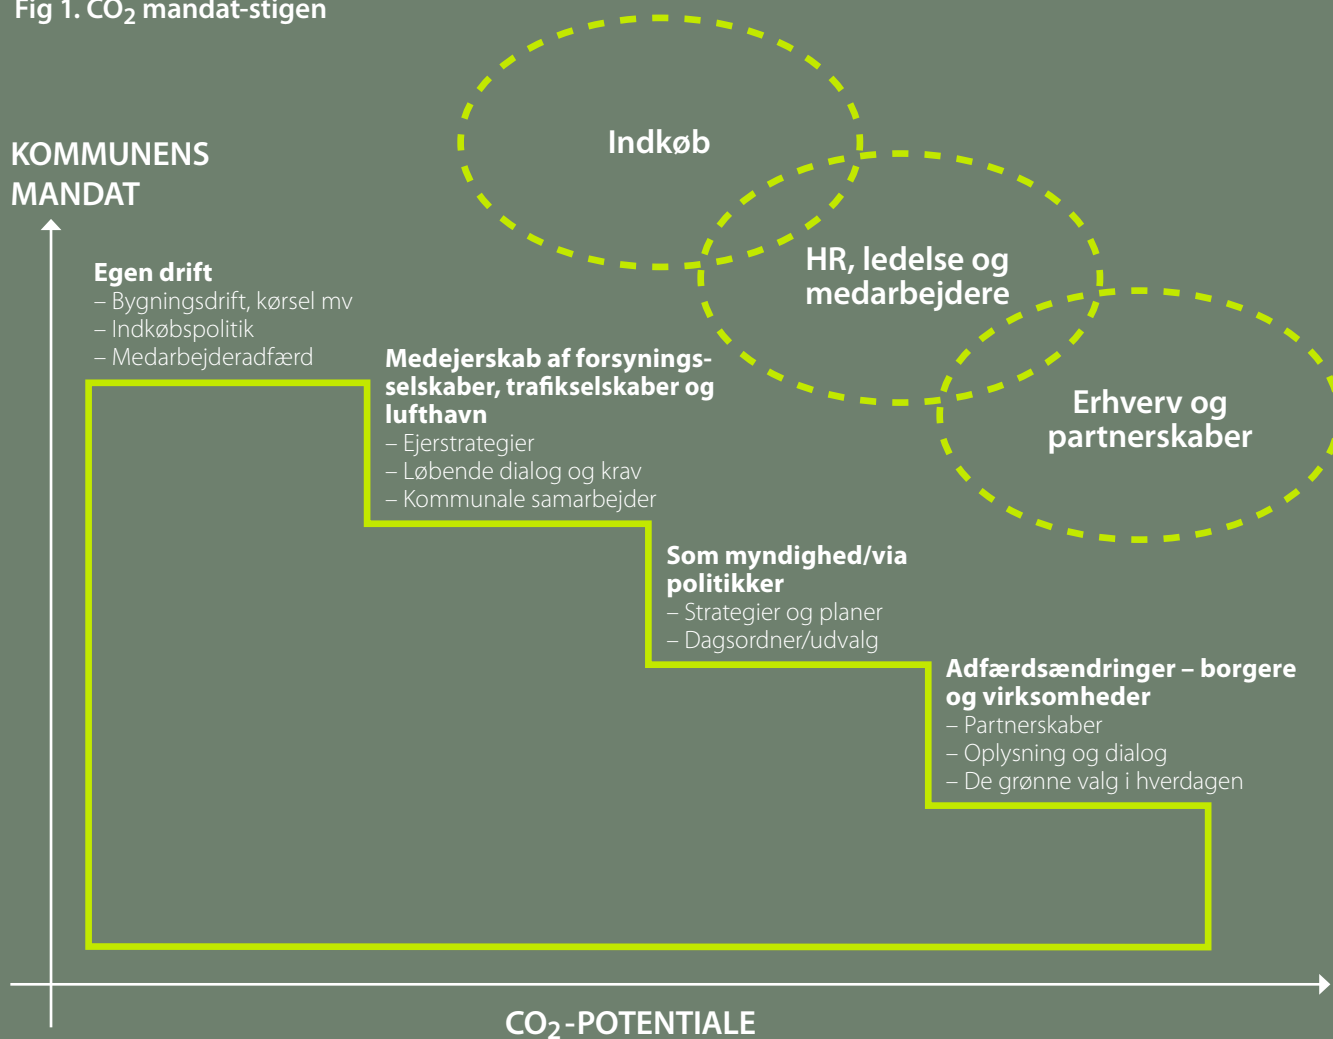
Fig 1. $CO_2$ mandat-stigen

KOMMUNENS MANDAT

Indkøb

HR, ledelse og medarbejdere

Erhverv og partnerskaber

Egen drift
– Bygningsdrift, kørsel mv
– Indkøbspolitik
– Medarbejderadfærd

Medejerskab af forsyningsselskaber, trafikselskaber og lufthavn
– Ejerstrategier
– Løbende dialog og krav
– Kommunale samarbejder

Som myndighed/via politikker
– Strategier og planer
– Dagsordner/udvalg

Adfærdsændringer – borgere og virksomheder
– Partnerskaber
– Oplysning og dialog
– De grønne valg i hverdagen

$CO_2$-POTENTIALE